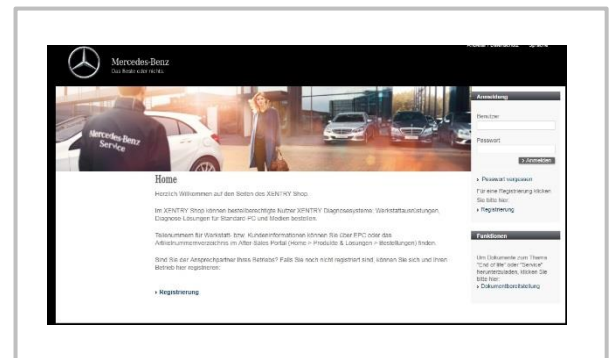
Mercedes-Benz
Das Beste oder nichts.

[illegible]

Mercedes-Benz
Service

Home

Herzlich Willkommen auf den Seiten des XENTRY Shop.

Im XENTRY Shop können bestellberechtigte Nutzer XENTRY Diagnosesysteme, Werkstattausrüstungen, Diagnose Lösungen für Standard PC und Modem bestellen.

Teilenummern für Werkstatt- bzw. Kundeninformationen können Sie über EPC oder das Artikelnummernverzeichnis im After Sales Portal (Home > Produkte & Lösungen > Bestellungen) finden.

Sind Sie der Ansprechpartner Ihres Betriebs? Falls Sie noch nicht registriert sind, können Sie sich und Ihren Betrieb hier registrieren:

› Registrierung

Anmeldung

Benutzer

Passwort

› Anmelden

› Passwort vergessen

Für eine Registrierung klicken Sie bitte hier:

› Registrierung

Funktionen

Um Dokumente zum Thema "End of life" oder "Service" herunterzuladen, klicken Sie bitte hier:

› Dokumentenbibliothek